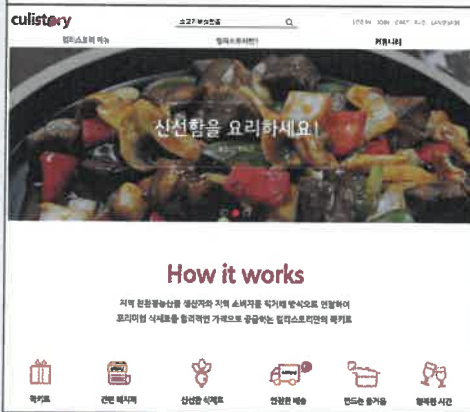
culistory

소고기 부산찜

LOG IN JOIN CART Q&A LANGUAGE

컬리스토리 메뉴 컬리스토리란? 커뮤니티

신선함을 요리하세요!

How it works

지역 친환경농산물 생산자와 지역 소비자를 직거래 방식으로 연결하여 프리미엄 식재료를 합리적인 가격으로 공급하는 컬리스토리만의 쿡키트

쿡키트 간편 레시피 신선한 식재료 안전한 배송 만드는 즐거움 행복한 시간